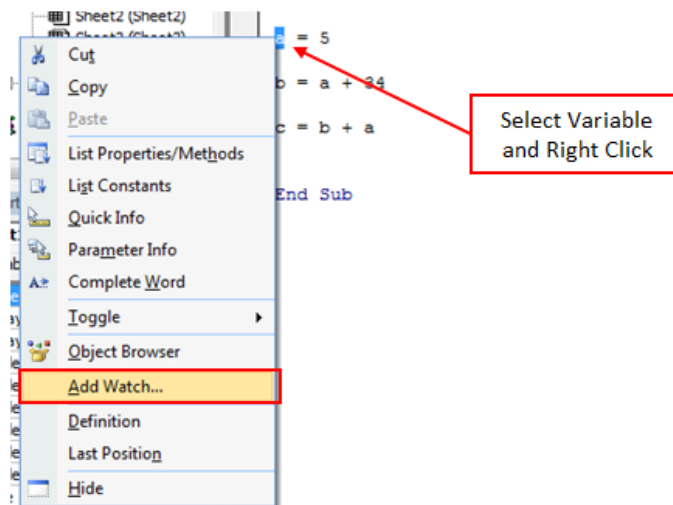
Sheet2 (Sheet2)
Sheet3 (Sheet3)

Cut
Copy
Paste
List Properties/Methods
List Constants
Quick Info
Parameter Info
Complete Word
Toggle
Object Browser
Add Watch...
Definition
Last Position
Hide

a = 5

b = a + 34

c = b + a

End Sub

Select Variable and Right Click